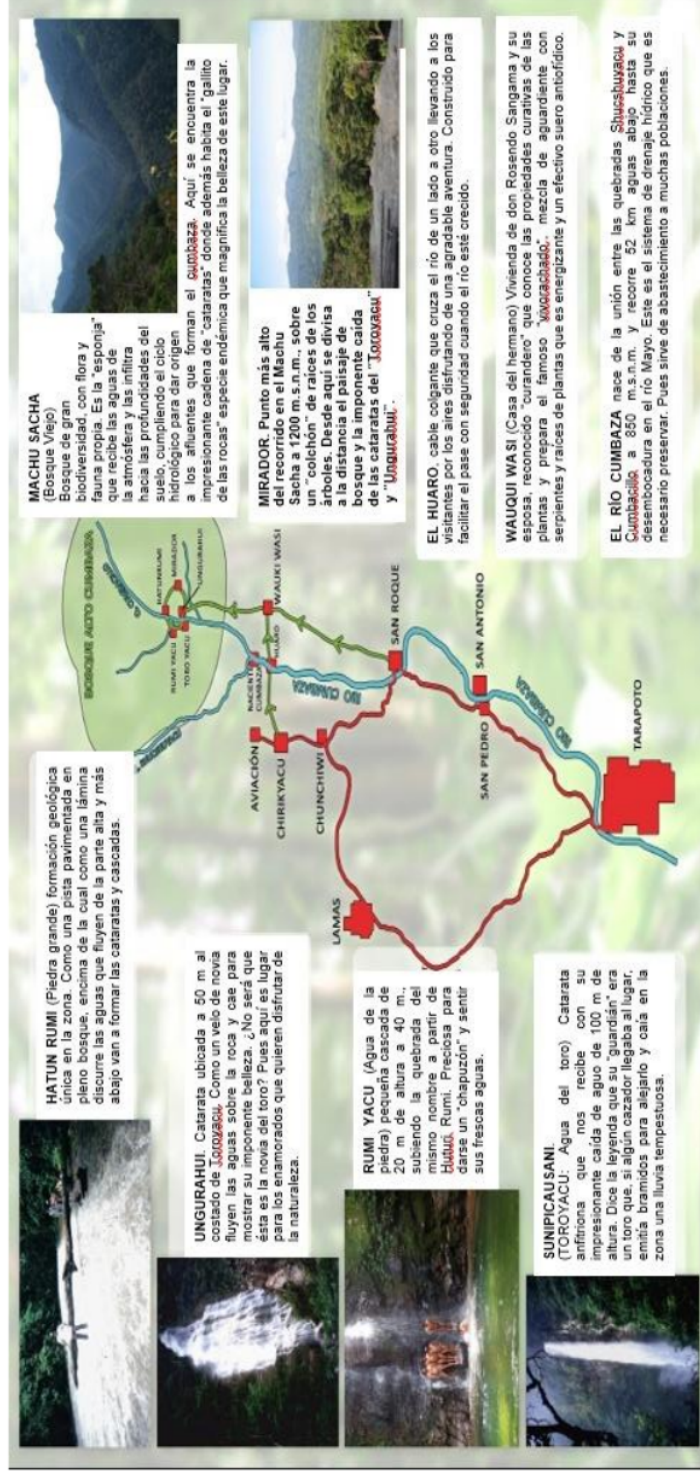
MACHU SACHA
(Bosque Viejo)
Bosque de gran biodiversidad, con flora y fauna propia. Es la "esponja" que recibe las aguas de la atmósfera y las infiltra hacia las profundidades del suelo, cumpliendo el ciclo hidrológico para dar origen a los afluentes que forman el cumbaza. Aquí se encuentra la impresionante cadena de "cataratas" donde además habita el "gallito de las rocas" especie endémica que magnifica la belleza de este lugar.

MIRADOR. Punto más alto del recorrido en el Machu Sacha a 1200 m.s.n.m., sobre un "colchón" de raíces de los árboles. Desde aquí se divisa a la distancia el paisaje de bosque y la imponente caída de las cataratas del "Toroyacu" y "Ungurahui".

EL HUARO. cable colgante que cruza el río de un lado a otro llevando a los visitantes por los aires disfrutando de una agradable aventura. Construido para facilitar el pase con seguridad cuando el río esté crecido.

WAUQUI WASI (Casa del hermano) Vivienda de don Rosendo Sangama y su esposa, reconocido "curandero" que conoce las propiedades curativas de las plantas y prepara el famoso "yvorachado", mezcla de aguardiente con serpientes y raíces de plantas que es energizante y un efectivo suero antiofídico.

EL RÍO CUMBAZA nace de la unión entre las quebradas Shucshuyacu y Cumbacillo a 850 m.s.n.m. y recorre 52 km aguas abajo hasta su desembocadura en el río Mayo. Este es el sistema de drenaje hídrico que es necesario preservar. Pues sirve de abastecimiento a muchas poblaciones.

BOSQUE ALTO CUMBAZA
NATURURUMI
MIRADOR
UNGURAHUI
RUMI YACU
TORO YACU
NACIENTE CUMBAZA
HUARO
WAUKI WASI
SAN ROQUE
SAN ANTONIO
RIO CUMBAZA
AVIACIÓN
CHIRIKYACU
CHUNCHIWI
SAN PEDRO
TARAPOTO
LAMAS

HATUN RUMI (Piedra grande) formación geológica única en la zona. Como una pista pavimentada en pleno bosque, encima de la cual como una lámina discurre las aguas que fluyen de la parte alta y más abajo van a formar las cataratas y cascadas.

UNGURAHUI. Catarata ubicada a 50 m al costado de Toroyacu. Como un velo de novia fluyen las aguas sobre la roca y cae para mostrar su imponente belleza. ¿No será que ésta es la novia del toro? Pues aquí es lugar para los enamorados que quieren disfrutar de la naturaleza.

RUMI YACU (Agua de la piedra) pequeña cascada de 20 m de altura a 40 m., subiendo la quebrada del mismo nombre a partir de Hutun Rumi. Preciosa para darse un "chapuzón" y sentir sus frescas aguas.

SUNIPICAUSANI.
(TOROYACU: Agua del toro) Catarata anfitriona que nos recibe con su impresionante caída de agua de 100 m de altura. Dice la leyenda que su "guardián" era un toro que, si algún cazador llegaba al lugar, emitía bramidos para alejarlo y caía en la zona una lluvia tempestuosa.